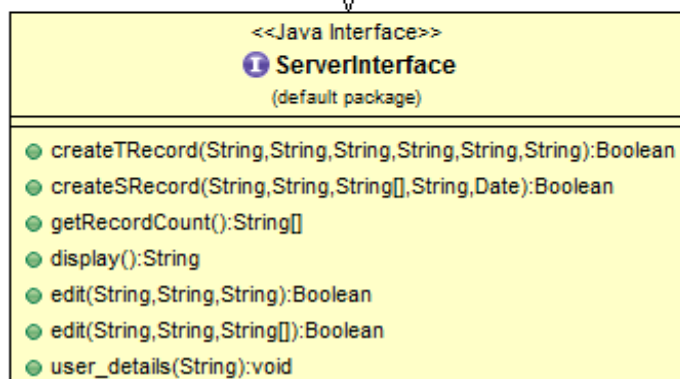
<<Java Interface>>

ServerInterface

(default package)

createTRecord(String,String,String,String,String,String):Boolean

createSRecord(String,String,String[],String,Date):Boolean

getRecordCount():String[]

display():String

edit(String,String,String):Boolean

edit(String,String,String[]):Boolean

user_details(String):void